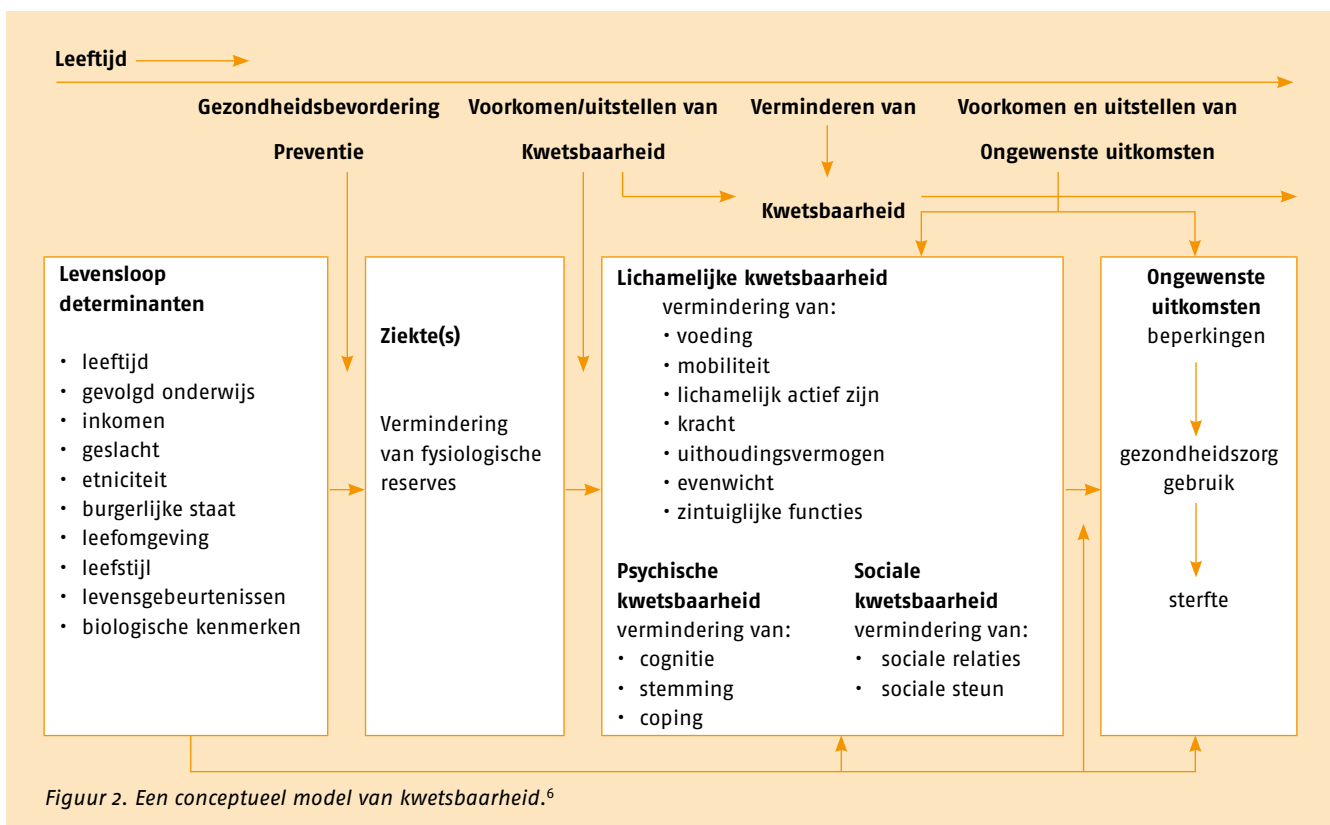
Leeftijd

Gezondheidsbevordering

Preventie

Voorkomen/uitstellen van

Kwetsbaarheid

Verminderen van

Kwetsbaarheid

Voorkomen en uitstellen van

Ongewenste uitkomsten

Levensloop determinanten

- leeftijd
- gevolgd onderwijs
- inkomen
- geslacht
- etniciteit
- burgerlijke staat
- leefomgeving
- leefstijl
- levensgebeurtenissen
- biologische kenmerken

Ziekte(s)

Vermindering van fysiologische reserves

Lichamelijke kwetsbaarheid
vermindering van:
- voeding
- mobiliteit
- lichamelijk actief zijn
- kracht
- uithoudingsvermogen
- evenwicht
- zintuiglijke functies

Psychische kwetsbaarheid
vermindering van:
- cognitie
- stemming
- coping

Sociale kwetsbaarheid
vermindering van:
- sociale relaties
- sociale steun

Ongewenste uitkomsten
beperkingen

gezondheidszorg gebruik

sterfte

Figuur 2. Een conceptueel model van kwetsbaarheid.$^{6}$